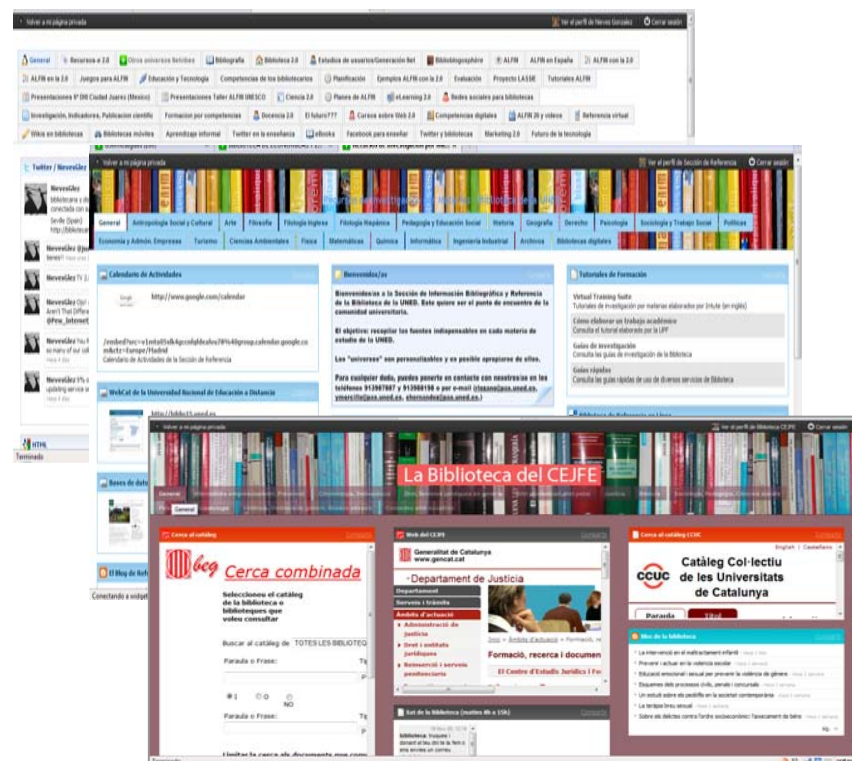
Volver a mi página privada

Ver el perfil de Nieves Gonzalez

Cerrar sesión

General | Recursos e 2.0 | Obras universo Netvibes | Bibliografía | Biblioteca 2.0 | Estudios de usuarios/Generación Net | Bibliobloggosphere | ALFIN | ALFIN en España | ALFIN con la 2.0

ALFIN en la 2.0 | Juegos para ALFIN | Educación y Tecnología | Competencias de los bibliotecarios | Planificación | Ejemplos ALFIN con la 2.0 | Evaluación | Proyecto LASSE | Tutoriales ALFIN

Presentaciones 8º DIR Ciudad Juarez (Mexico) | Presentaciones Taller ALFIN UNESCO | Ciencia 2.0 | Planes de ALFIN | eLearning 2.0 | Redes sociales para bibliotecas

Investigación, indicadores, Publicación científic | Formacion por competencias | Docencia 2.0 | El futuro??? | Cursos sobre Web 2.0 | Competencias digitales | ALFIN 2.0 y videos | Referencia virtual

Wikis en bibliotecas | Bibliotecas móviles | Aprendizaje informal | Twitter en la enseñanza | ebooks | Facebook para enseñar | Twitter y bibliotecas | Marketing 2.0 | Futuro de la tecnología

Twitter / NievesGlez

NievesGlez

NievesGlez

NievesGlez

NievesGlez

NievesGlez

HTML

Terminado

Volver a mi página privada

Ver el perfil de Sección de Referencia

Cerrar sesión

General | Antropología Social y Cultural | Arte | Filosofía | Filología Inglesa | Filología Hispánica | Pedagogía y Educación Social | Historia | Geografía | Derecho | Psicología | Sociología y Trabajo Social | Políticas

Economía y Admón. Empresas | Turismo | Ciencias Ambientales | Física | Matemáticas | Química | Informática | Ingeniería Industrial | Archivos | Bibliotecas digitales

Calendario de Actividades

Google

http://www.google.com/calendar

/embed?src=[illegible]group.calendar.google.com&ctz=Europe/Madrid

Calendario de Actividades de la Sección de Referencia

Bienvenido/as

Bienvenidos/as a la Sección de Información Bibliográfica y Referencia de la Biblioteca de la UNED. Este quiere ser el punto de encuentro de la comunidad universitaria.

El objetivo: recopilar las fuentes indispensables en cada materia de estudio de la UNED.

Los "universos" son personalizables y es posible apropiarse de ellos.

Para cualquier duda, puedes ponerte en contacto con nosotros/as en los teléfonos 913987087 y 913988198 o por e-mail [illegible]@pas.uned.es, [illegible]@pas.uned.es, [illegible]@pas.uned.es

Tutoriales de Formación

Virtual Training Suite
Tutoriales de investigación por materias elaborados por Intute (en inglés)

Cómo elaborar un trabajo académico
Consulta el tutorial elaborado por la UPF

Guías de investigación
Consulta las guías de investigación de la Biblioteca

Guías rápidas
Consulta las guías rápidas de uso de diversos servicios de Biblioteca

WebCat de la Universidad Nacional de Educación a Distancia

http://biblio11.uned.es

Bases de datos

El Blog de Refe

Conectando a widget

Volver a mi página privada

Ver el perfil de Biblioteca CEJFE

Cerrar sesión

La Biblioteca del CEJFE

General

Cerca al catàleg

Cerca combinada

Seleccioneu el catàleg de la biblioteca o biblioteques que voleu consultar

Buscar al catàleg de TOTES LES BIBLIOTEQ

Paraula o Frase:

NO

Paraula o Frase:

Limita la cerca als documents que com

Web del CEJFE

Generalitat de Catalunya
www.gencat.cat

Departament de Justícia

Departament

Serveis i tràmits

Àmbits d'actuació

Administració de justícia

Dret i entitats jurídiques

Reinserció i serveis penitenciaris

Formació, recerca i documen

El Centre d'Estudis Jurídics i For

Set de la Biblioteca (matins 8h a 15h)

Cerca al catàleg CCUC

English | Castellano

CCUC

Catàleg Col·lectiu de les Universitats de Catalunya

Paraula

Títol

Bloc de la biblioteca

La intervenció en el maltractament infantil

Prevenir i actuar en la violència escolar

Educació emocional i sexual per prevenir la violència de gènere

Esquemes dels processos civils, penals i concursals

Un estudi sobre els pedòfils en la societat contemporània

La teràpia breu sexual

Sobre els delictes contra l'ordre socioeconòmic i l'aixecament de bens

Terminado